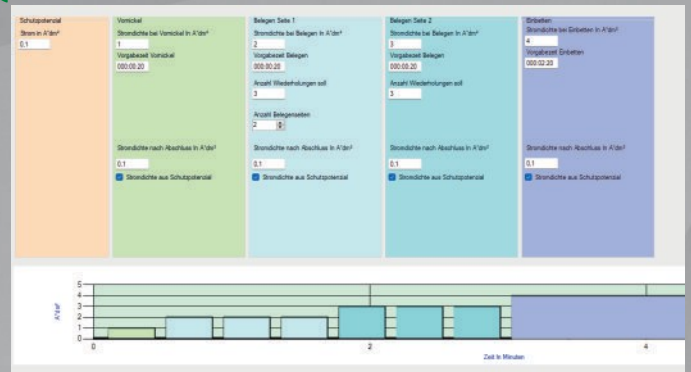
Schutzpotenzial
Strom in A/dm²
0.1

Vornickel
Stromdichte bei Vornickel in A/dm²
1
Vorgabezeit Vornickel
000:00:20
Stromdichte nach Abschluss in A/dm²
0.1
Stromdichte aus Schutzpotenzial

Belegen Seite 1
Stromdichte bei Belegen in A/dm²
2
Vorgabezeit Belegen
000:00:20
Anzahl Wiederholungen soll
3
Anzahl Belegenseiten
2
Stromdichte nach Abschluss in A/dm²
0.1
Stromdichte aus Schutzpotenzial

Belegen Seite 2
Stromdichte bei Belegen in A/dm²
3
Vorgabezeit Belegen
000:00:20
Anzahl Wiederholungen soll
3
Stromdichte nach Abschluss in A/dm²
0.1
Stromdichte aus Schutzpotenzial

Einbetten
Stromdichte bei Einbetten in A/dm²
4
Vorgabezeit Einbetten
000:02:20
Stromdichte nach Abschluss in A/dm²
0.1
Stromdichte aus Schutzpotenzial

5
4
3
2
1
0
A/dm²
0
2
4
Zeit in Minuten